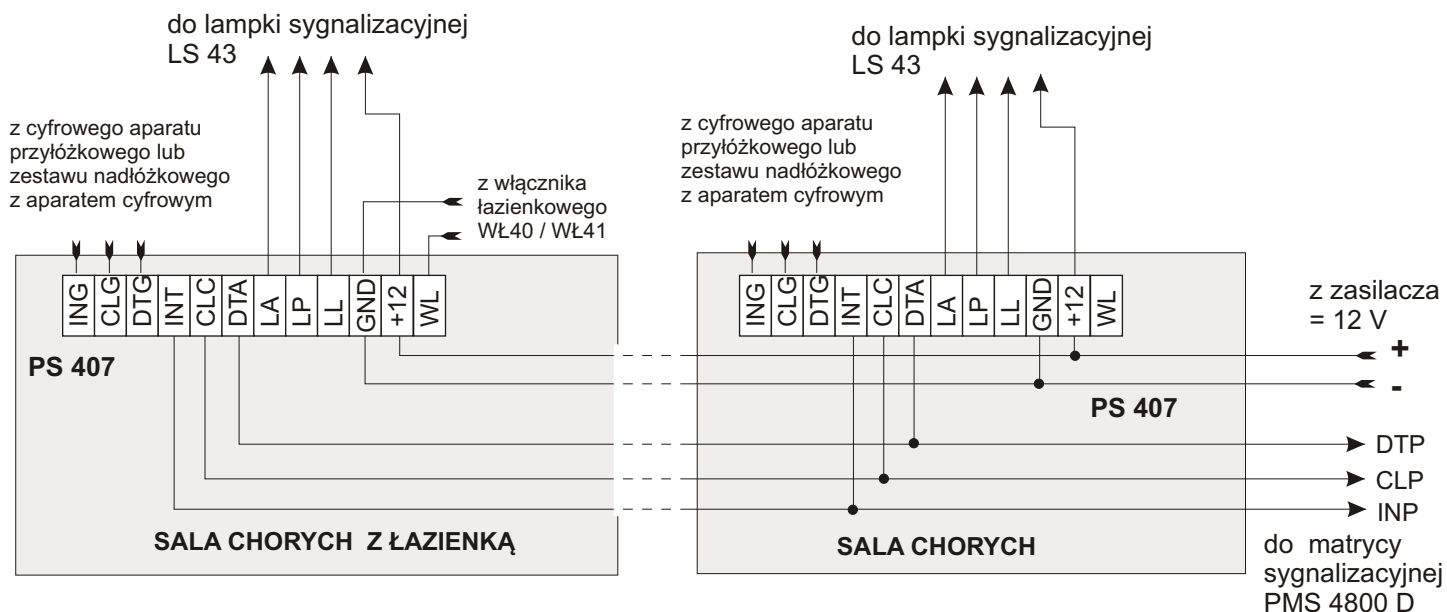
do lampki sygnalizacyjnej
LS 43

z cyfrowego aparatu przyłóżkowego lub zestawu nadłóżkowego z aparatem cyfrowym

z włącznika łazienkowego WŁ40 / WŁ41

ING CLG DTG INT CLC DTA LA LP LL GND +12 WL

PS 407

SALA CHORYCH Z ŁAZIENKĄ

do lampki sygnalizacyjnej
LS 43

z cyfrowego aparatu przyłóżkowego lub zestawu nadłóżkowego z aparatem cyfrowym

ING CLG DTG INT CLC DTA LA LP LL GND +12 WL

PS 407

SALA CHORYCH

z zasilacza
= 12 V

+

-

DTP

CLP

INP

do matrycy sygnalizacyjnej PMS 4800 D